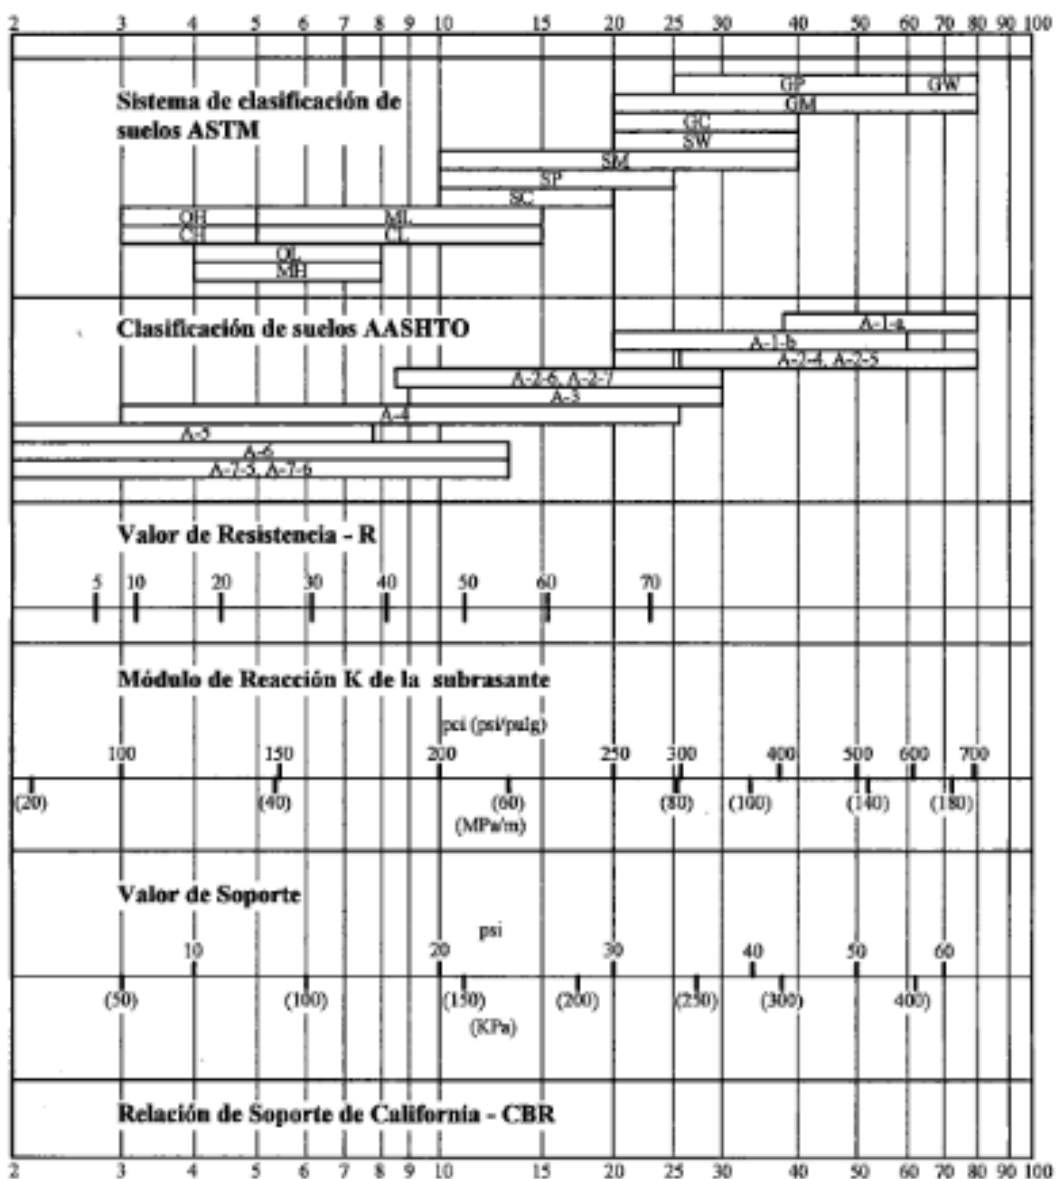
2 3 4 5 6 7 8 9 10 15 20 25 30 40 50 60 70 80 90 100

Sistema de clasificación de suelos ASTM

GP GW
GM
GC
SW
SM
SP
SC
OH ML
CH CL
OL
MH

Clasificación de suelos AASHTO

A-1-a
A-1-b
A-2-4, A-2-5
A-2-6, A-2-7
A-3
A-4
A-5
A-6
A-7-5, A-7-6

Valor de Resistencia - R

5 10 20 30 40 50 60 70

Módulo de Reacción K de la subrasante

pci (psi/pulg)

100 150 200 250 300 400 500 600 700

(20) (40) (60) (80) (100) (140) (180)
(MPa/m)

Valor de Soporte

psi

10 20 30 40 50 60

(50) (100) (150) (200) (250) (300) 400)
(KPa)

Relación de Soporte de California - CBR

2 3 4 5 6 7 8 9 10 15 20 25 30 40 50 60 70 80 90 100